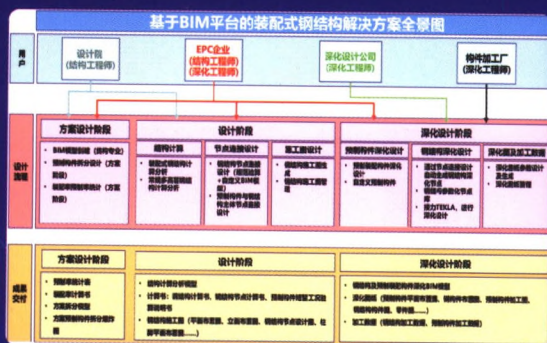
基于BIM平台的装配式钢结构解决方案全景图

用户

设计院
(结构工程师)

EPC企业
(结构工程师)
(深化工程师)

深化设计公司
(深化工程师)

构件加工厂
(深化工程师)

设计流程

方案设计阶段

• BIM模型创建(结构专业)
• 预制构件拆分设计(方案阶段)
• 装配率指标统计(方案阶段)

设计阶段

结构计算

• 装配式钢结构计算分析
• 节点承载力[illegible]

节点连接设计

• 钢结构节点连接设计
• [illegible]

施工图设计

• 钢结构施工图生成
• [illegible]

深化设计阶段

预制构件深化设计

• 预制构件深化设计
• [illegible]

钢结构深化设计

• 连接节点深化设计
• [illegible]
• 接力TEKLA,进行深化设计

深化图纸及加工数据

• 深化图纸参数设计及生成
• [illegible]

成果交付

方案设计阶段

• 预制率统计表
• 装配率计算书
• 方案设计模型
• 方案预制构件拆分图

设计阶段

• 结构计算分析模型
• 计算书:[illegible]
• 钢结构施工图([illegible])

深化设计阶段

• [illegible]BIM模型
• 深化图纸([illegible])
• 加工数据([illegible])